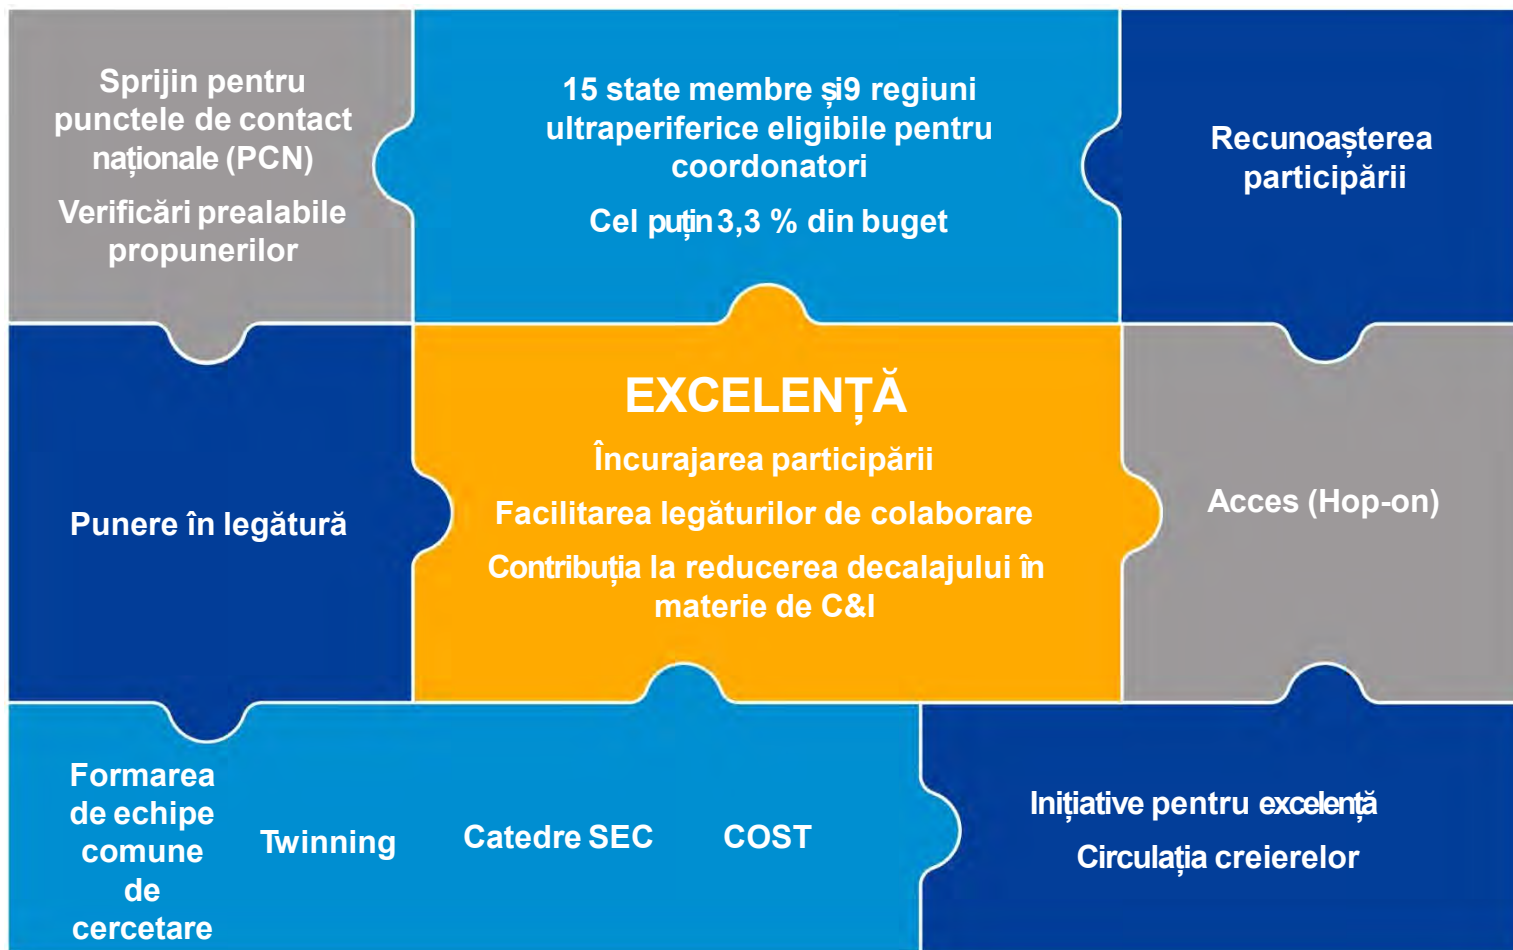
Sprijin pentru punctele de contact naționale (PCN)

Verificări prealabile propunerilor

15 state membre și9 regiuni ultraperiferice eligibile pentru coordonatori

Cel puțin 3,3 % din buget

Recunoașterea participării

EXCELENȚĂ

Încurajarea participării

Facilitarea legăturilor de colaborare

Contribuția la reducerea decalajului în materie de C&I

Punere în legătură

Acces (Hop-on)

Formarea de echipe comune de cercetare

Twinning

Catedre SEC

COST

Inițiative pentru excelență

Circulația creierelor